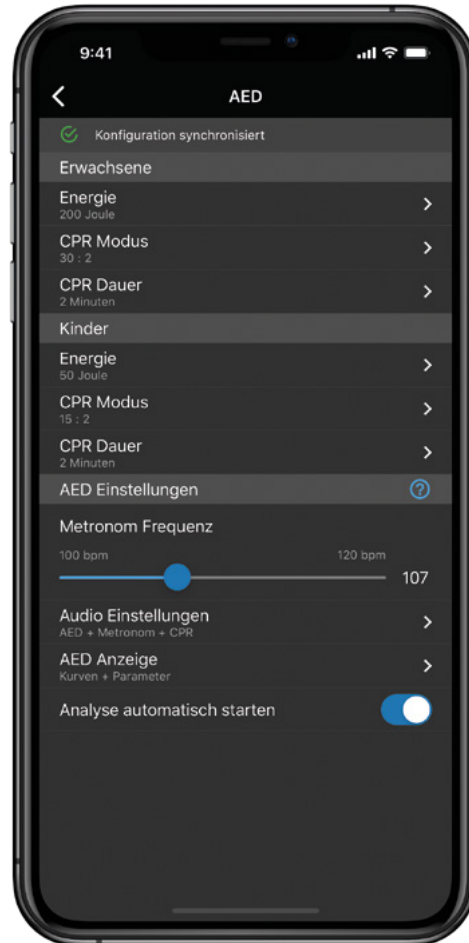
9:41

AED

Konfiguration synchronisiert

Erwachsene

Energie
200 Joule

CPR Modus
30 : 2

CPR Dauer
2 Minuten

Kinder

Energie
50 Joule

CPR Modus
15 : 2

CPR Dauer
2 Minuten

AED Einstellungen

Metronom Frequenz

100 bpm

120 bpm

107

Audio Einstellungen
AED + Metronom + CPR

AED Anzeige
Kurven + Parameter

Analyse automatisch starten